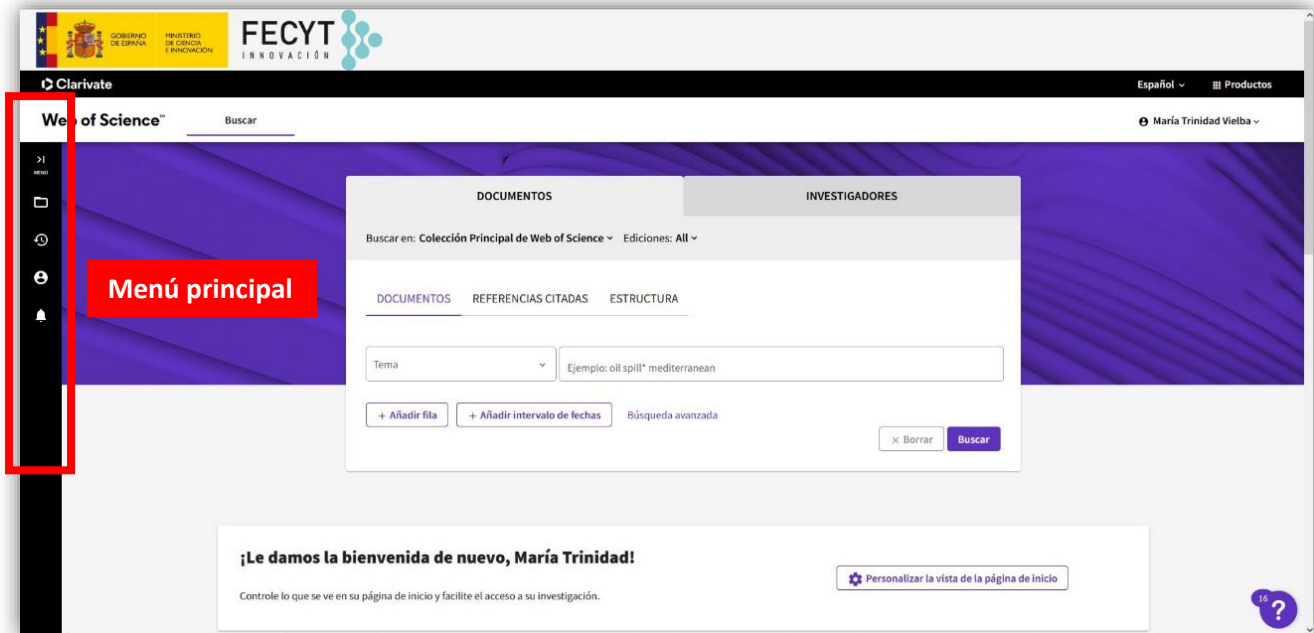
GOBIERNO DE ESPAÑA MINISTERIO DE CIENCIA E INNOVACIÓN

FECYT INNOVACIÓN

Clarivate

Español ⌄ Productos

Web of Science™ Buscar

María Trinidad Vielba ⌄

MENU

Menú principal

DOCUMENTOS INVESTIGADORES

Buscar en: Colección Principal de Web of Science ⌄ Ediciones: All ⌄

DOCUMENTOS REFERENCIAS CITADAS ESTRUCTURA

Tema

Ejemplo: oil spill* mediterranean

+ Añadir fila + Añadir intervalo de fechas Búsqueda avanzada

× Borrar Buscar

¡Le damos la bienvenida de nuevo, María Trinidad!

Controle lo que se ve en su página de inicio y facilite el acceso a su investigación.

Personalizar la vista de la página de inicio

16 ?